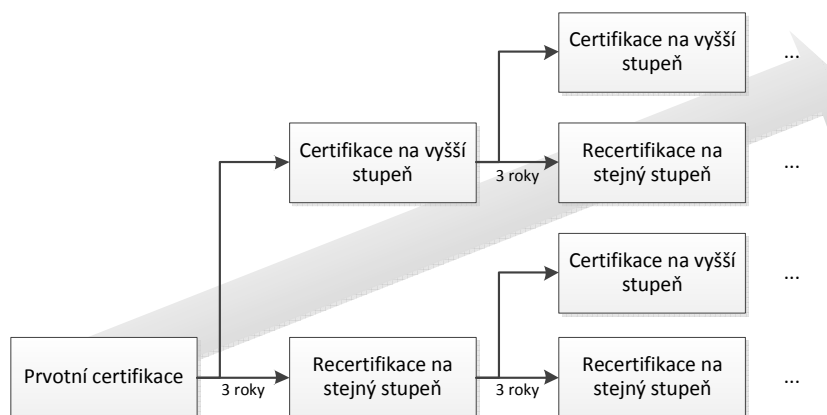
Prvotní certifikace

3 roky

Certifikace na vyšší stupeň

Recertifikace na stejný stupeň

3 roky

Certifikace na vyšší stupeň

...

Recertifikace na stejný stupeň

...

3 roky

Certifikace na vyšší stupeň

...

Recertifikace na stejný stupeň

...